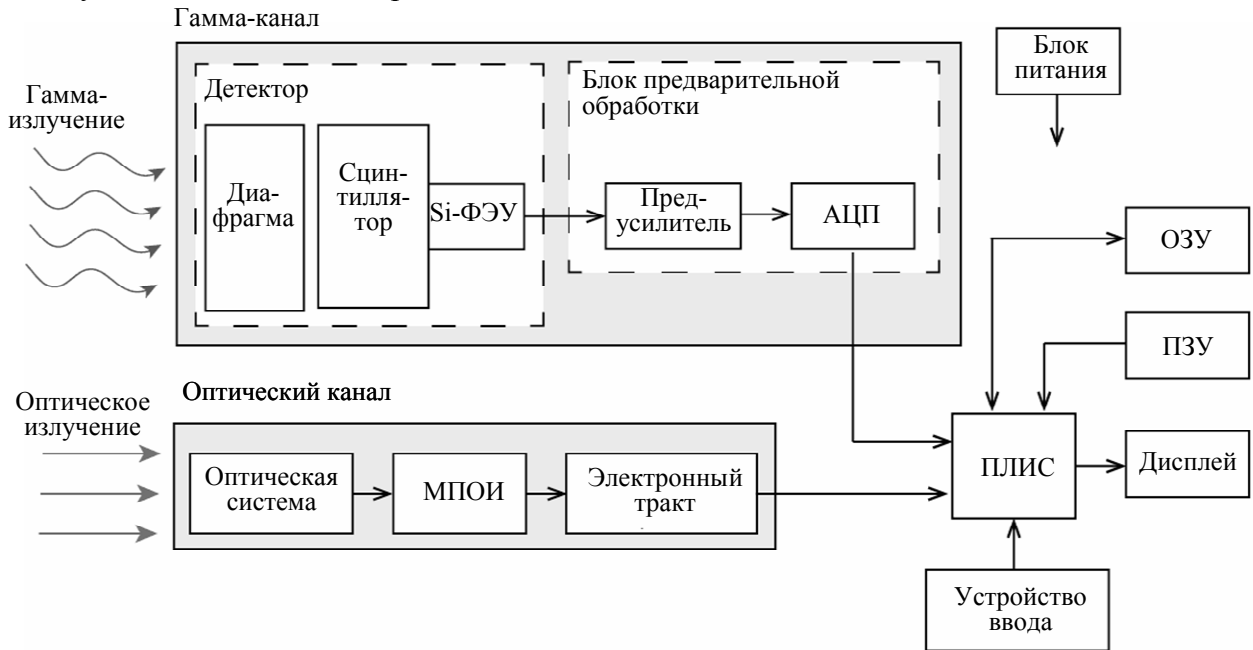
Гамма-канал

Блок питания

Гамма-излучение

Детектор

Диафрагма

Сцинтиллятор

Si-ФЭУ

Блок предварительной обработки

Предусилитель

АЦП

ОЗУ

ПЗУ

Оптическое излучение

Оптический канал

Оптическая система

МПОИ

Электронный тракт

ПЛИС

Дисплей

Устройство ввода